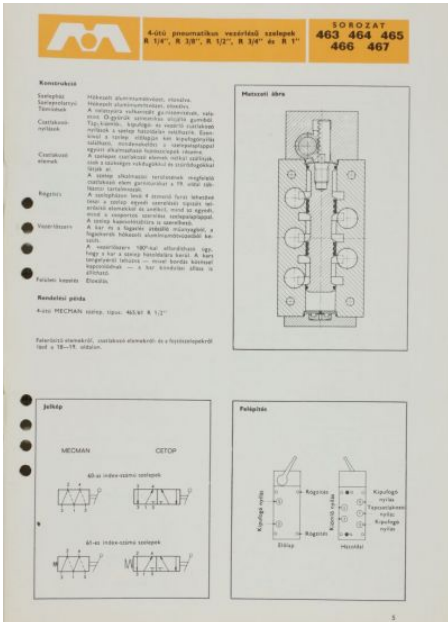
4-útú pneumatikus vezérlésű szelepek
R 1/4", R 3/8", R 1/2", R 3/4" és R 1"

SOROZAT
463 464 465
466 467

Konstrukció

Szelepház
Szelepfedelek
Tömítések
Csatlakozó nyílások
Csatlakozó elemek
Rögzítés
Vezérlőszerv
Felületi kezelés

Rendelési példa

4-útú MECMAN szelep, típus: 465/41 R 1/2"

Metszeti ábra

Jelkép

MECMAN

CETOP

Felépítés

Kipufogó nyílás
Rögzítés
Rögzítés
Elólap
Hozzáfér
Kipufogó nyílás
Tápcsatlakozás nyílás
Kipufogó nyílás

5